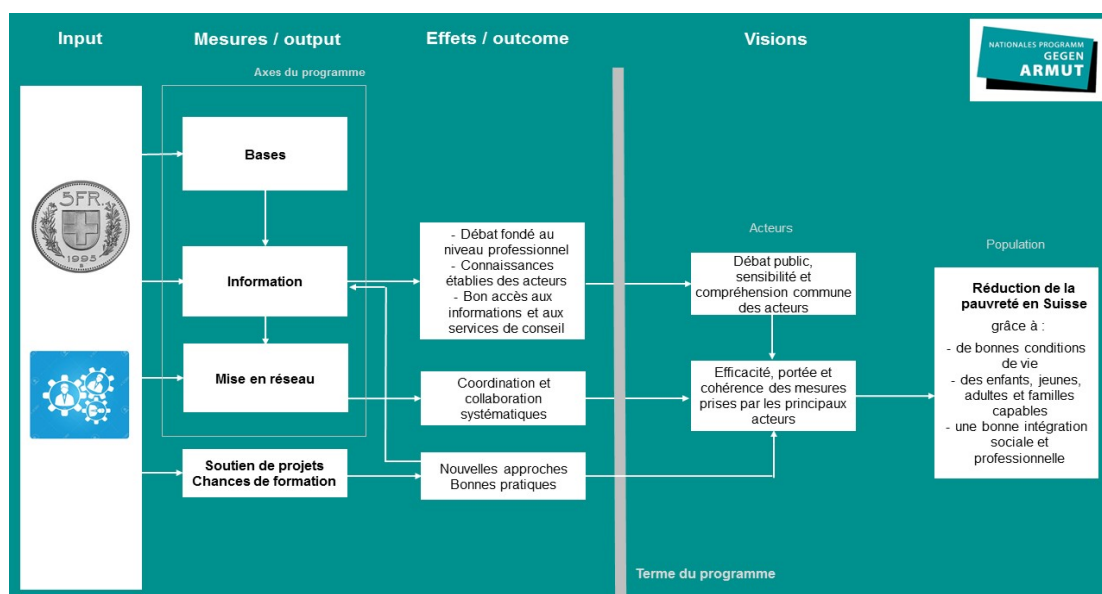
Input

Mesures / output

Effets / outcome

Visions

NATIONALES PROGRAMM GEGEN ARMUT

Axes du programme

5FR

1995

Bases

Information

Mise en réseau

Soutien de projets
Chances de formation

- Débat fondé au niveau professionnel
- Connaissances établies des acteurs
- Bon accès aux informations et aux services de conseil

Coordination et collaboration systématiques

Nouvelles approches
Bonnes pratiques

Acteurs

Débat public, sensibilité et compréhension commune des acteurs

Efficacité, portée et cohérence des mesures prises par les principaux acteurs

Population

Réduction de la pauvreté en Suisse

grâce à :

- de bonnes conditions de vie
- des enfants, jeunes, adultes et familles capables
- une bonne intégration sociale et professionnelle

Terme du programme